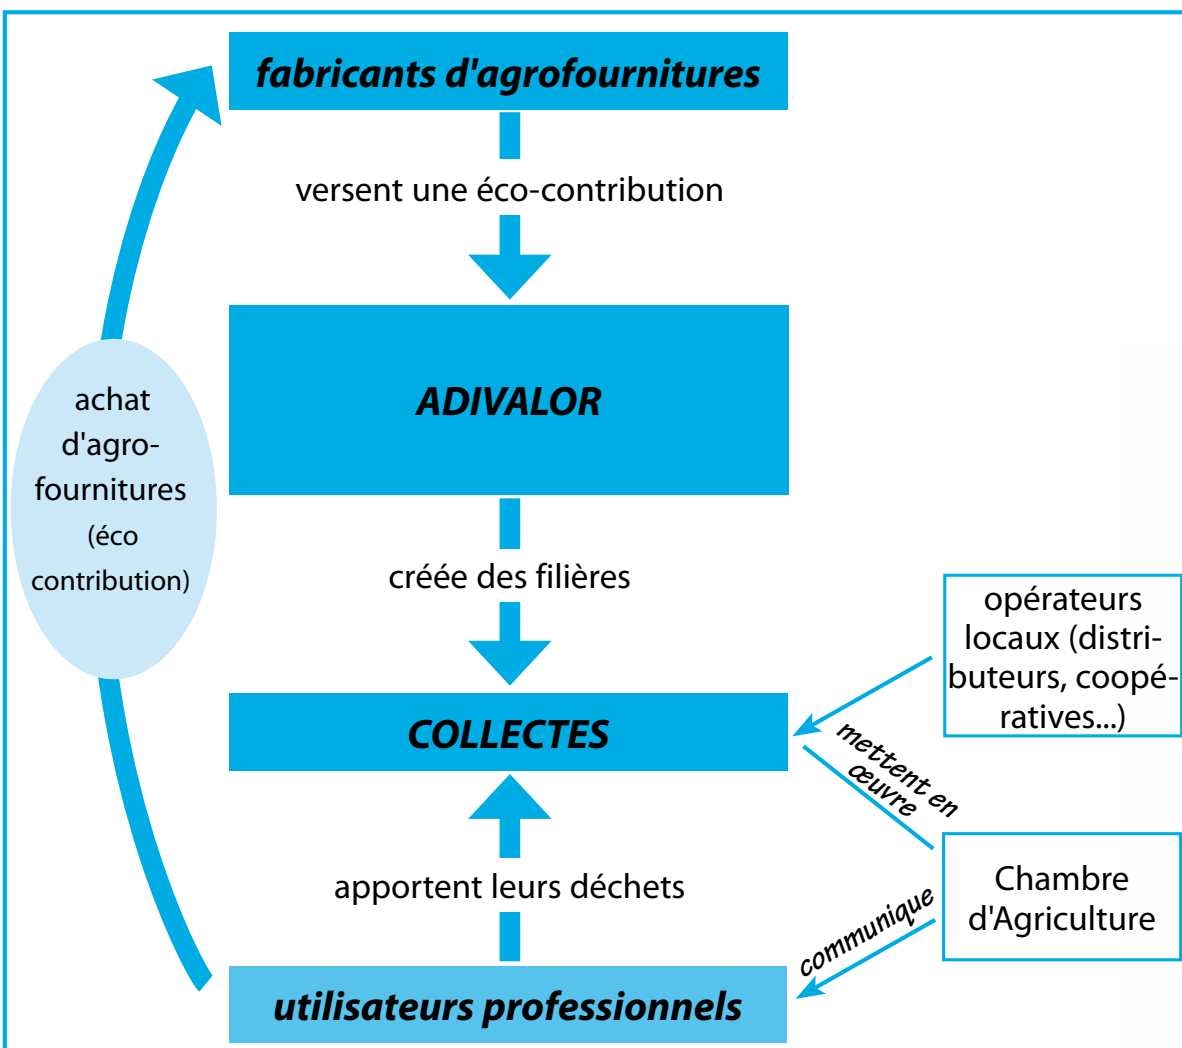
fabricants d'agrofournitures

versent une éco-contribution

ADIVALOR

créée des filières

COLLECTES

apportent leurs déchets

utilisateurs professionnels

achat d'agrofournitures (éco contribution)

opérateurs locaux (distributeurs, coopératives...)

mettent en œuvre

Chambre d'Agriculture

communique